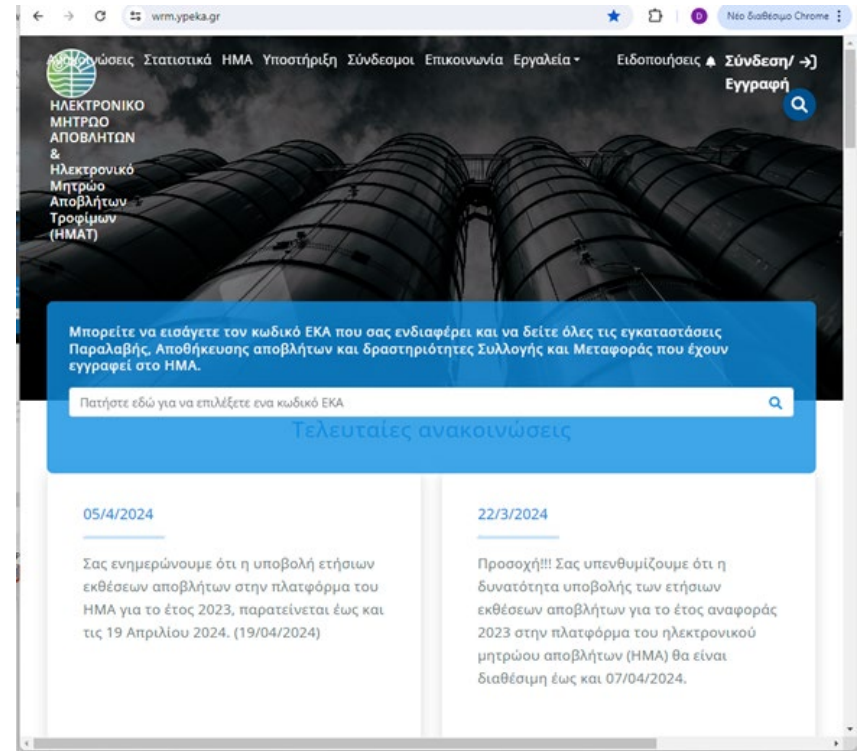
wrm.ypeka.gr

D Νέο διαθέσιμο Chrome

Ανακοινώσεις Στατιστικά ΗΜΑ Υποστήριξη Σύνδεσμοι Επικοινωνία Εργαλεία Ειδοποιήσεις Σύνδεση/ Εγγραφή

ΗΛΕΚΤΡΟΝΙΚΟ ΜΗΤΡΩΟ ΑΠΟΒΛΗΤΩΝ & Ηλεκτρονικό Μητρώο Αποβλήτων Τροφίμων (ΗΜΑΤ)

Μπορείτε να εισάγετε τον κωδικό ΕΚΑ που σας ενδιαφέρει και να δείτε όλες τις εγκαταστάσεις Παραλαβής, Αποθήκευσης αποβλήτων και δραστηριότητες Συλλογής και Μεταφοράς που έχουν εγγραφεί στο ΗΜΑ.

Πατήστε εδώ για να επιλέξετε ενα κωδικό ΕΚΑ

Τελευταίες ανακοινώσεις

05/4/2024

Σας ενημερώνουμε ότι η υποβολή ετήσιων εκθέσεων αποβλήτων στην πλατφόρμα του ΗΜΑ για το έτος 2023, παρατείνεται έως και τις 19 Απριλίου 2024. (19/04/2024)

22/3/2024

Προσοχή!!! Σας υπενθυμίζουμε ότι η δυνατότητα υποβολής των ετήσιων εκθέσεων αποβλήτων για το έτος αναφοράς 2023 στην πλατφόρμα του ηλεκτρονικού μητρώου αποβλήτων (ΗΜΑ) θα είναι διαθέσιμη έως και 07/04/2024.